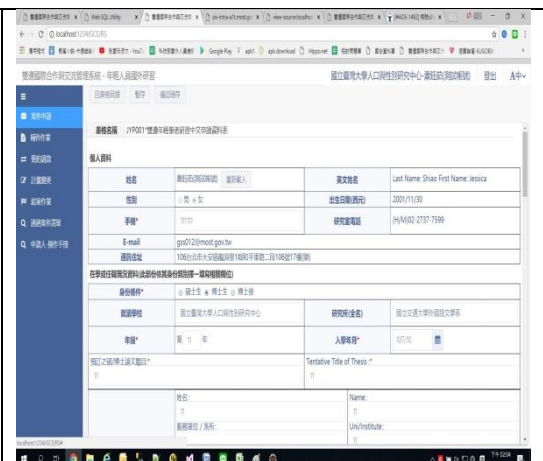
← → C ⓘ localhost:1234/SC1/R5

雙邊國際合作與交流管理系統 - 申請人員國外研習 國立臺灣大學人口與性別研究中心-蕭廷宜(測試帳號) 登出 A中

回上一頁 暫存 確認送件

案件申請
稿件作業
我的函文
計畫變更
結案作業
通過案件查詢
申請人操作手冊

表格名稱 JYP001 "雙邊年輕學者研習中文申請資料表

個人資料

| 姓名 | 蕭廷宜(測試帳號) 重新載入 | 英文姓名 | Last Name: Shiao First Name: Jessica |
|---|---|---|---|
| 性別 | ○男 ●女 | 出生日期(西元) | 2001/11/30 |
| 手機* | 11111 | 辦公室電話 | (H/M)02-2737-7599 |
| E-mail | gss012@most.gov.tw | | |
| 通訊地址 | 106台北市大安區和平東路二段106號17樓(測) | | |

在學經歷暨現在資料(此部份依其身份別填寫一項即相關職位)

| 身份條件* | ●碩士生 ○博士生 ○博士後 | | |
|---|---|---|---|
| 就讀學校 | 國立臺灣大學人口與性別研究中心 | 研究所(全名) | 國立交通大學外國語文學系 |
| 年級* | 第 11 年 | 入學年月* | 107/10 |

預訂之碩/博士論文題目:* Tentative Title of Thesis:*
11 11

姓名: Name:
11 11
服務單位 / 系所: Uni/Institute:
11 11

localhost:1234/SC1/R5#